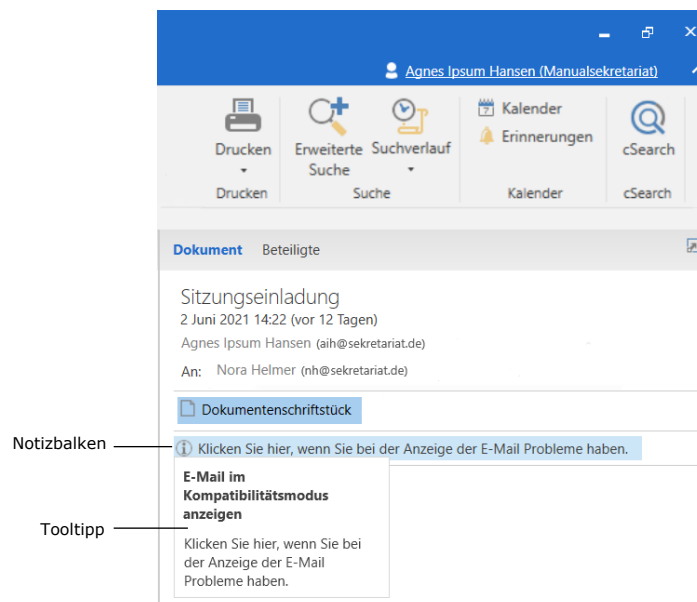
Agnes Ipsum Hansen (Manualsekretariat)

Drucken
Drucken

Erweiterte Suche

Suchverlauf
Suche

Kalender
Erinnerungen
Kalender

cSearch
cSearch

Dokument Beteiligte

Sitzungseinladung
2 Juni 2021 14:22 (vor 12 Tagen)
Agnes Ipsum Hansen (aih@sekretariat.de)
An: Nora Helmer (nh@sekretariat.de)

Dokumentenschriftstück

Notizbalken

Klicken Sie hier, wenn Sie bei der Anzeige der E-Mail Probleme haben.

E-Mail im Kompatibilitätsmodus anzeigen

Tooltipp

Klicken Sie hier, wenn Sie bei der Anzeige der E-Mail Probleme haben.